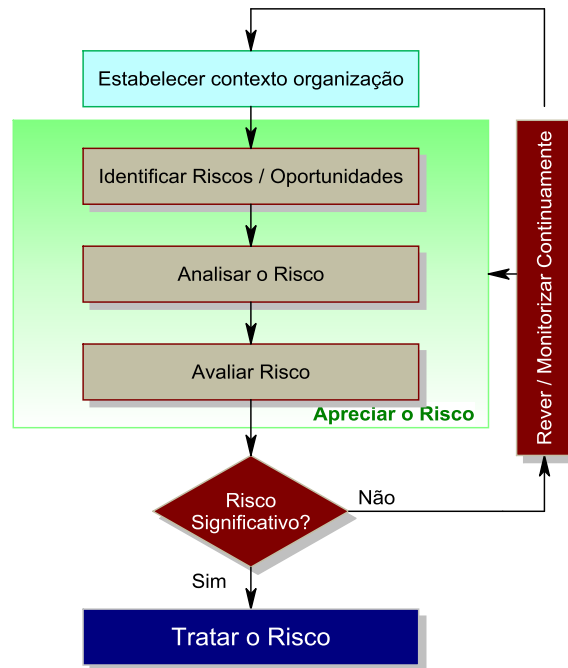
Estabelecer contexto organização

Identificar Riscos / Oportunidades

Analisar o Risco

Avaliar Risco

Apreciar o Risco

Rever / Monitorizar Continuamente

Risco Significativo?

Não

Sim

Tratar o Risco